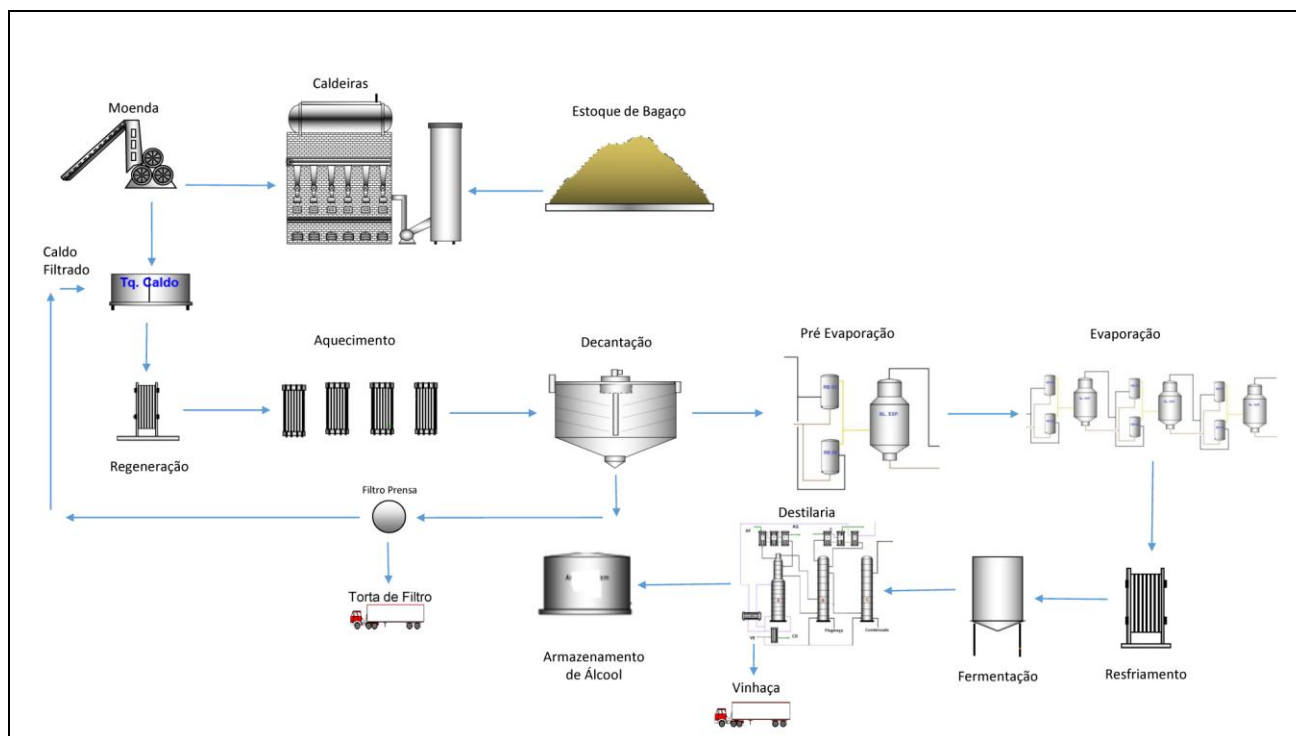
Moenda

Caldeiras

Estoque de Bagaço

Caldo Filtrado

Tq. Caldo

Aquecimento

Decantação

Pré Evaporação

Evaporação

Regeneração

Filtro Prensa

Destilaria

Torta de Filtro

Armazenamento de Álcool

Vinhaça

Fermentação

Resfriamento